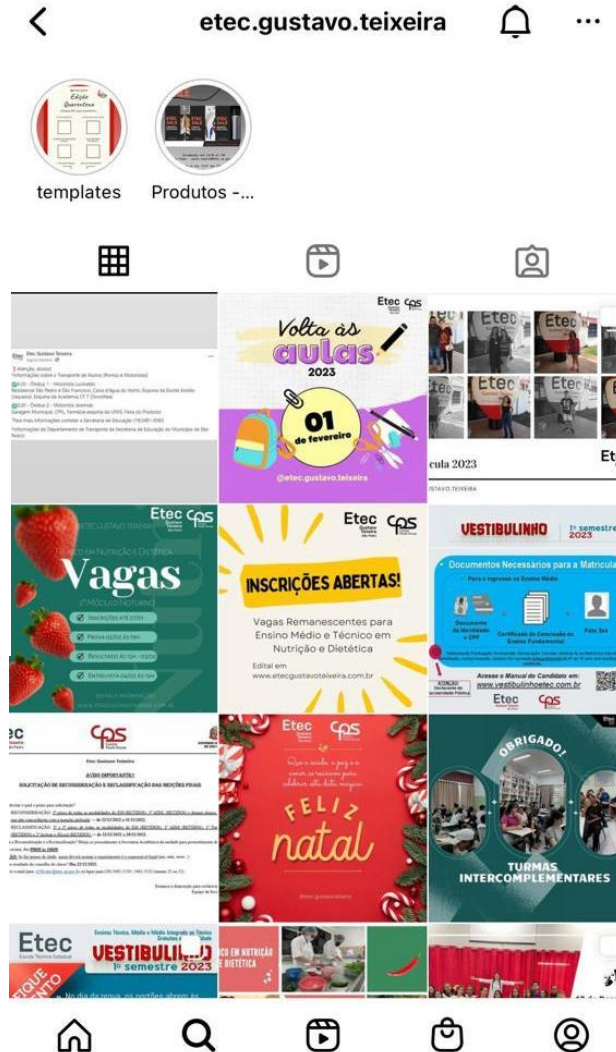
etec.gustavo.teixeira

templates

Produtos -...

Etec Gustavo Teixeira

Atenção, alunos!
Informações sobre o Transporte de Alunos

Volta às aulas 2023

01 de fevereiro

@etec.gustavo.teixeira

Etec cps

cula 2023

Etec cps

Técnico em Nutrição e Dietética

Vagas

2º Módulo Noturno

Etec cps

INSCRIÇÕES ABERTAS!

Vagas Remanescentes para Ensino Médio e Técnico em Nutrição e Dietética

Edital em www.etecgustavoteixeira.com.br

VESTIBULINHO 1º semestre 2023

Documentos Necessários para a Matrícula

Para o ingresso no Ensino Médio

Documento de Identidade e CPF

Certificado de Conclusão do Ensino Fundamental

Foto 3x4

Acesse o Manual do Candidato em: www.vestibulinhoetec.com.br

Etec cps

cps

Etec Gustavo Teixeira

AVISO IMPORTANTE!

SOLICITAÇÃO DE REORDENAÇÃO E RECLASSIFICAÇÃO DAS MENÇÕES FINAIS

Etec cps

Feliz natal

OBRIGADO!

TURMAS INTERCOMPLEMENTARES

Etec

VESTIBULINHO

1º semestre 2023

EM NUTRIÇÃO E DIETÉTICA